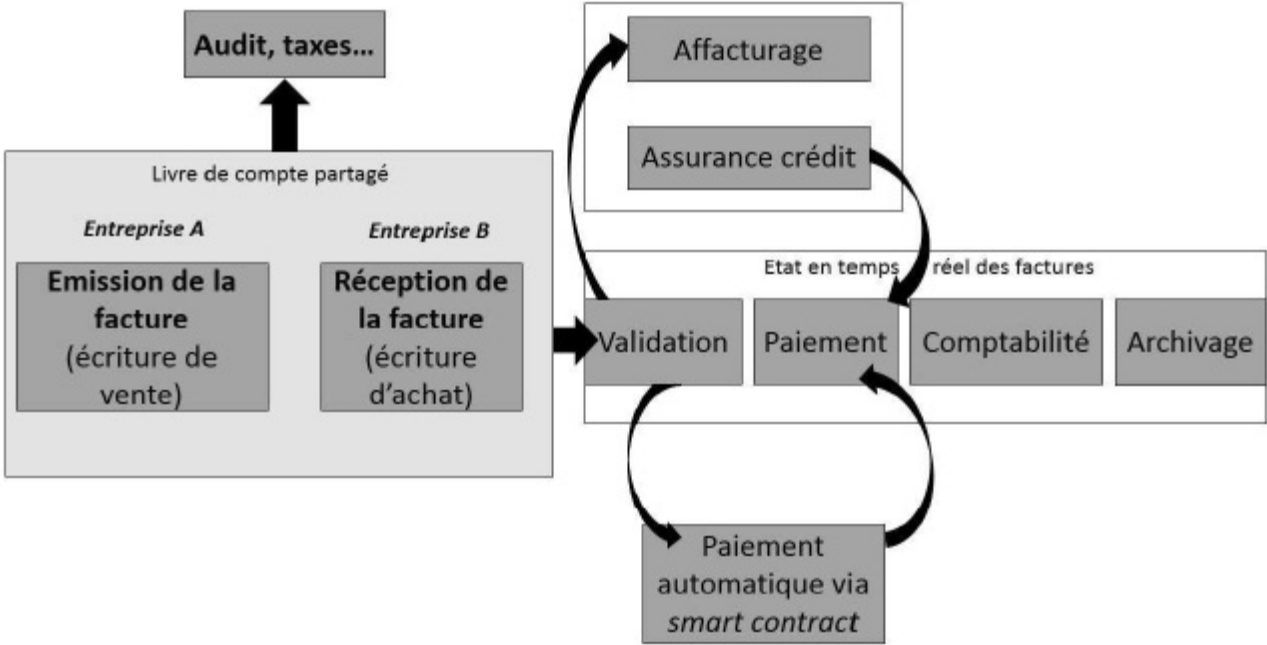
Audit, taxes…

Livre de compte partagé

Entreprise A

Emission de la facture (écriture de vente)

Entreprise B

Réception de la facture (écriture d'achat)

Affacturage

Assurance crédit

Etat en temps réel des factures

Validation

Paiement

Comptabilité

Archivage

Paiement automatique via smart contract